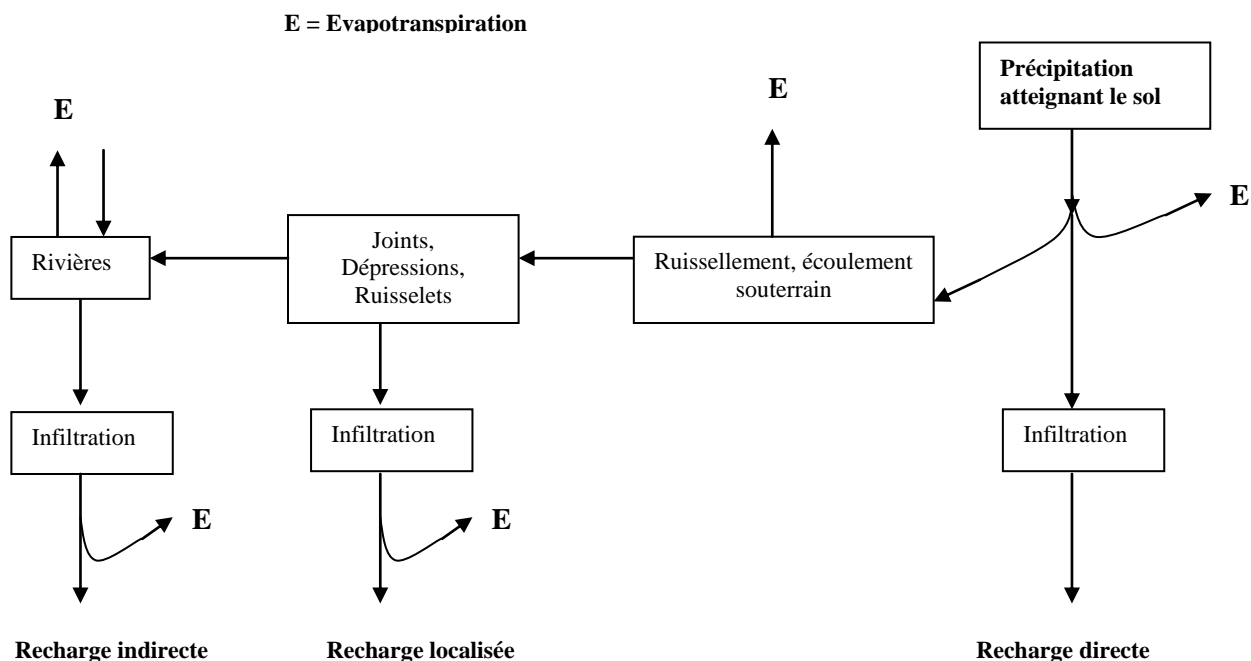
E = Evapotranspiration

E

E

Précipitation atteignant le sol

E

Rivières

Joints, Dépressions, Ruisselets

Ruissellement, écoulement souterrain

Infiltration

Infiltration

Infiltration

E

E

Recharge indirecte

Recharge localisée

Recharge directe